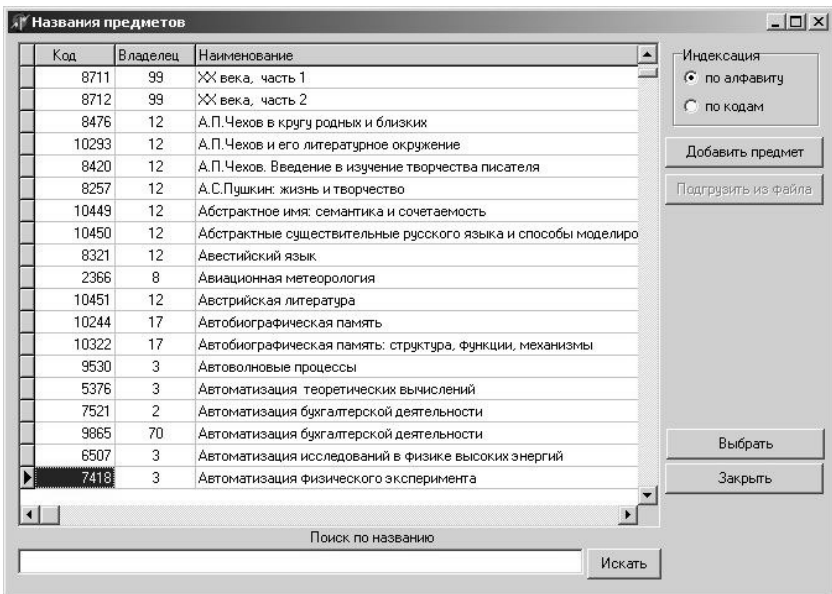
Названия предметов

| Код | Владелец | Наименование |
|---|---|---|
| 8711 | 99 | XX века, часть 1 |
| 8712 | 99 | XX века, часть 2 |
| 8476 | 12 | А.П.Чехов в кругу родных и близких |
| 10293 | 12 | А.П.Чехов и его литературное окружение |
| 8420 | 12 | А.П.Чехов. Введение в изучение творчества писателя |
| 8257 | 12 | А.С.Пушкин: жизнь и творчество |
| 10449 | 12 | Абстрактное имя: семантика и сочетаемость |
| 10450 | 12 | Абстрактные существительные русского языка и способы моделиро |
| 8321 | 12 | Авестийский язык |
| 2366 | 8 | Авиационная метеорология |
| 10451 | 12 | Австрийская литература |
| 10244 | 17 | Автобиографическая память |
| 10322 | 17 | Автобиографическая память: структура, функции, механизмы |
| 9530 | 3 | Автоволновые процессы |
| 5376 | 3 | Автоматизация теоретических вычислений |
| 7521 | 2 | Автоматизация бухгалтерской деятельности |
| 9865 | 70 | Автоматизация бухгалтерской деятельности |
| 6507 | 3 | Автоматизация исследований в физике высоких энергий |
| 7418 | 3 | Автоматизация физического эксперимента |

Индексация
по алфавиту
по кодам

Добавить предмет
Подгрузить из файла

Выбрать
Закрыть

Поиск по названию
Искать